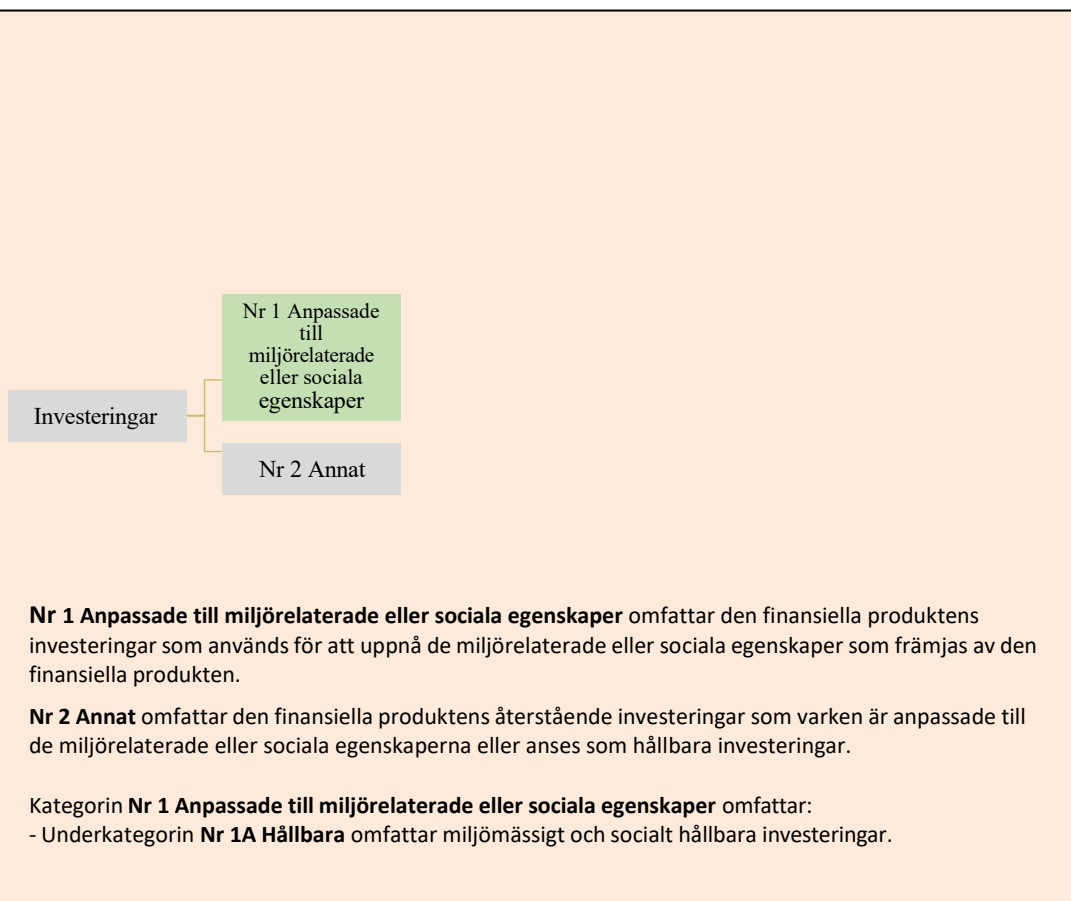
Investeringar

Nr 1 Anpassade till miljörelaterade eller sociala egenskaper

Nr 2 Annat

**Nr 1 Anpassade till miljörelaterade eller sociala egenskaper** omfattar den finansiella produktens investeringar som används för att uppnå de miljörelaterade eller sociala egenskaper som främjas av den finansiella produkten.

**Nr 2 Annat** omfattar den finansiella produktens återstående investeringar som varken är anpassade till de miljörelaterade eller sociala egenskaperna eller anses som hållbara investeringar.

Kategorin **Nr 1 Anpassade till miljörelaterade eller sociala egenskaper** omfattar:
- Underkategorin **Nr 1A Hållbara** omfattar miljömässigt och socialt hållbara investeringar.